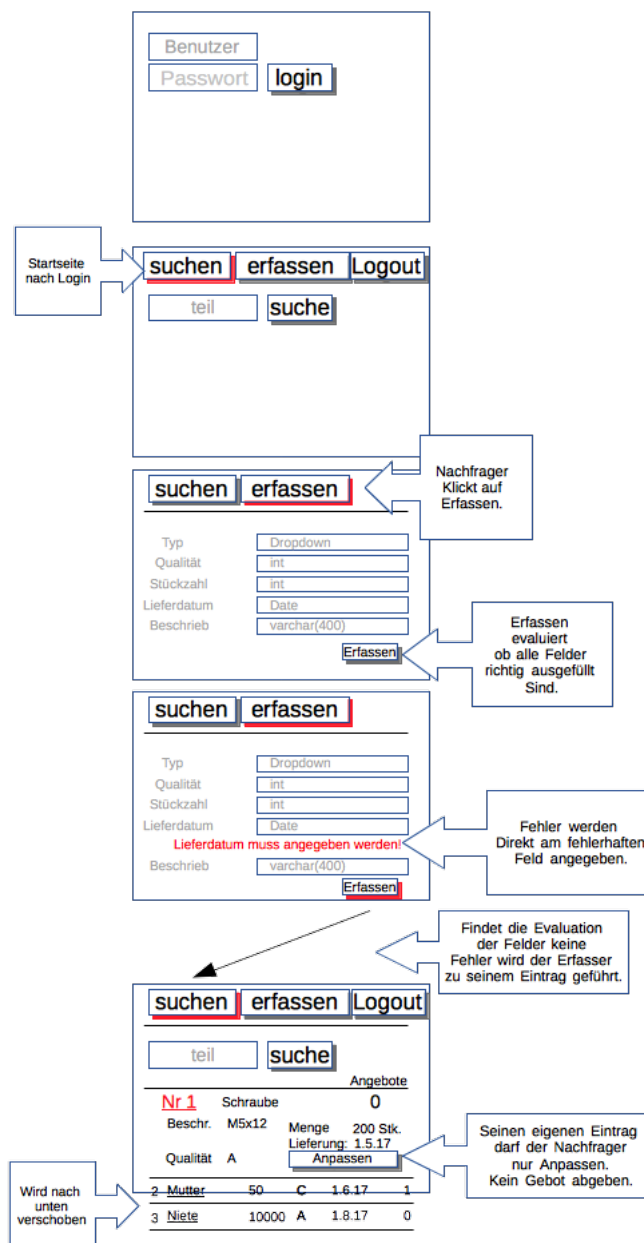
Benutzer
Passwort
login

Startseite nach Login

suchen erfassen Logout

teil
suche

suchen erfassen

Nachfrager Klickt auf Erfassen.

Typ Dropdown
Qualität int
Stückzahl int
Lieferdatum Date
Beschrieb varchar(400)

Erfassen

Erfassen evaluiert ob alle Felder richtig ausgefüllt Sind.

suchen erfassen

Typ Dropdown
Qualität int
Stückzahl int
Lieferdatum Date
Lieferdatum muss angegeben werden!
Beschrieb varchar(400)

Erfassen

Fehler werden Direkt am fehlerhaften Feld angegeben.

Findet die Evaluation der Felder keine Fehler wird der Erfasser zu seinem Eintrag geführt.

suchen erfassen Logout

teil
suche

Angebote
Nr 1 Schraube 0
Beschr. M5x12 Menge 200 Stk.
Lieferung: 1.5.17
Qualität A
Anpassen

Seinen eigenen Eintrag darf der Nachfrager nur Anpassen. Kein Gebot abgeben.

Wird nach unten verschoben

| | | | | | |
|---|---|---|---|---|---|
| 2 | Mutter | 50 | C | 1.6.17 | 1 |
| 3 | Niete | 10000 | A | 1.8.17 | 0 |